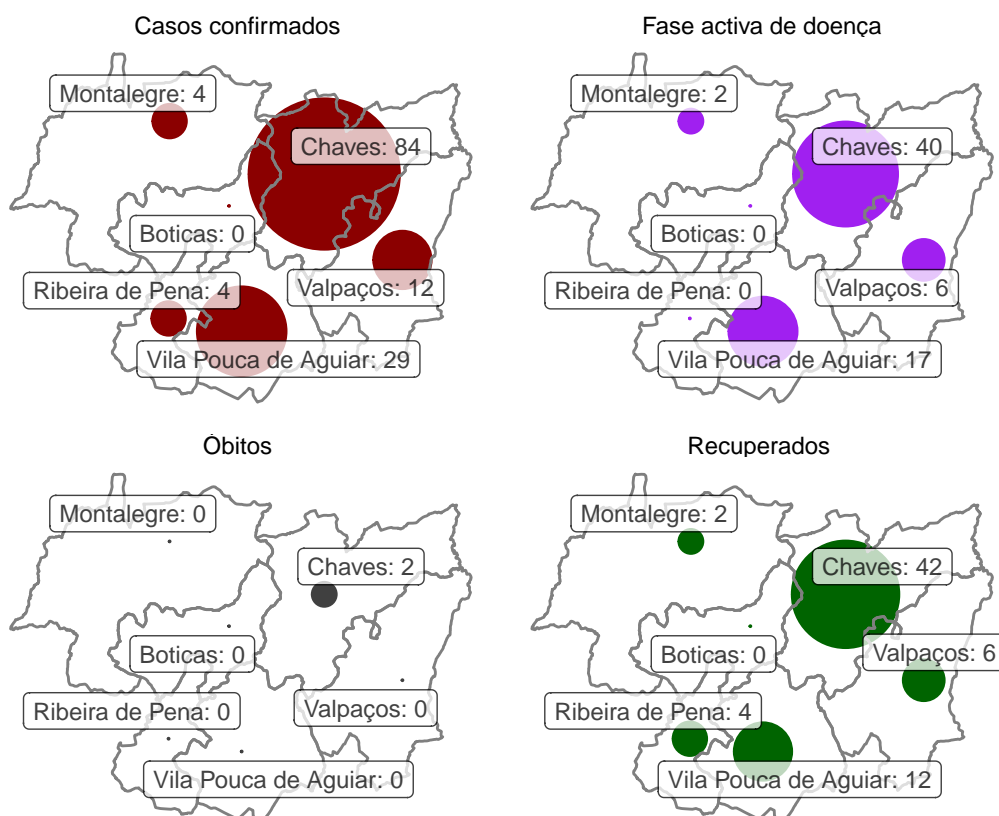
Casos confirmados

Montalegre: 4
Chaves: 84
Boticas: 0
Ribeira de Pena: 4
Valpaços: 12
Vila Pouca de Aguiar: 29

Fase activa de doença

Montalegre: 2
Chaves: 40
Boticas: 0
Ribeira de Pena: 0
Valpaços: 6
Vila Pouca de Aguiar: 17

Óbitos

Montalegre: 0
Chaves: 2
Boticas: 0
Ribeira de Pena: 0
Valpaços: 0
Vila Pouca de Aguiar: 0

Recuperados

Montalegre: 2
Chaves: 42
Boticas: 0
Valpaços: 6
Ribeira de Pena: 4
Vila Pouca de Aguiar: 12